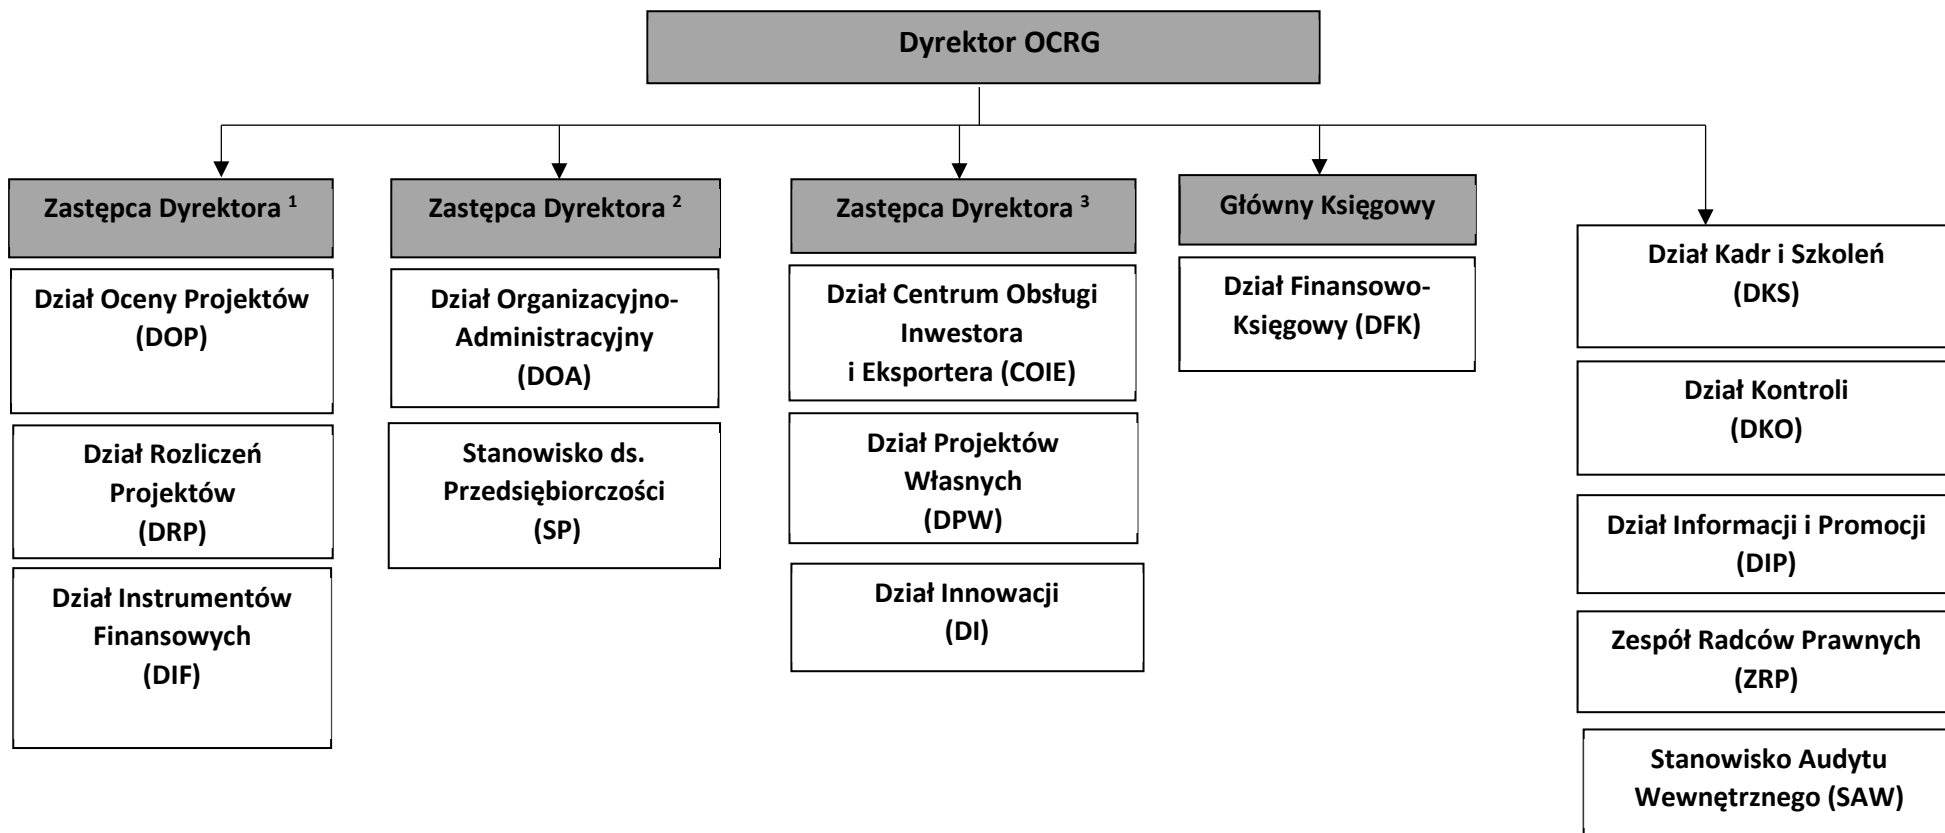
Dyrektor OCRG

Zastępca Dyrektora $^1$

Dział Oceny Projektów (DOP)

Dział Rozliczeń Projektów (DRP)

Dział Instrumentów Finansowych (DIF)

Zastępca Dyrektora $^2$

Dział Organizacyjno-Administracyjny (DOA)

Stanowisko ds. Przedsiębiorczości (SP)

Zastępca Dyrektora $^3$

Dział Centrum Obsługi Inwestora i Eksportera (COIE)

Dział Projektów Własnych (DPW)

Dział Innowacji (DI)

Główny Księgowy

Dział Finansowo-Księgowy (DFK)

Dział Kadr i Szkoleń (DKS)

Dział Kontroli (DKO)

Dział Informacji i Promocji (DIP)

Zespół Radców Prawnych (ZRP)

Stanowisko Audytu Wewnętrznego (SAW)